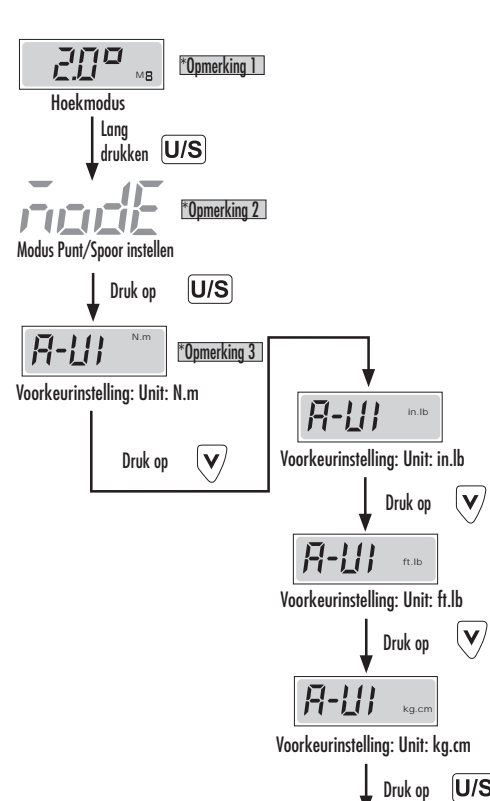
20° M8

*Opmerking 1

Hoekmodus

Lang drukken U/S

modE

*Opmerking 2

Modus Punt/Spoor instellen

Druk op U/S

A-UI N.m

*Opmerking 3

Voorkeurinstelling: Unit: N.m

Druk op V

A-UI in.lb

Voorkeurinstelling: Unit: in.lb

Druk op V

A-UI ft.lb

Voorkeurinstelling: Unit: ft.lb

Druk op V

A-UI kg.cm

Voorkeurinstelling: Unit: kg.cm

Druk op U/S